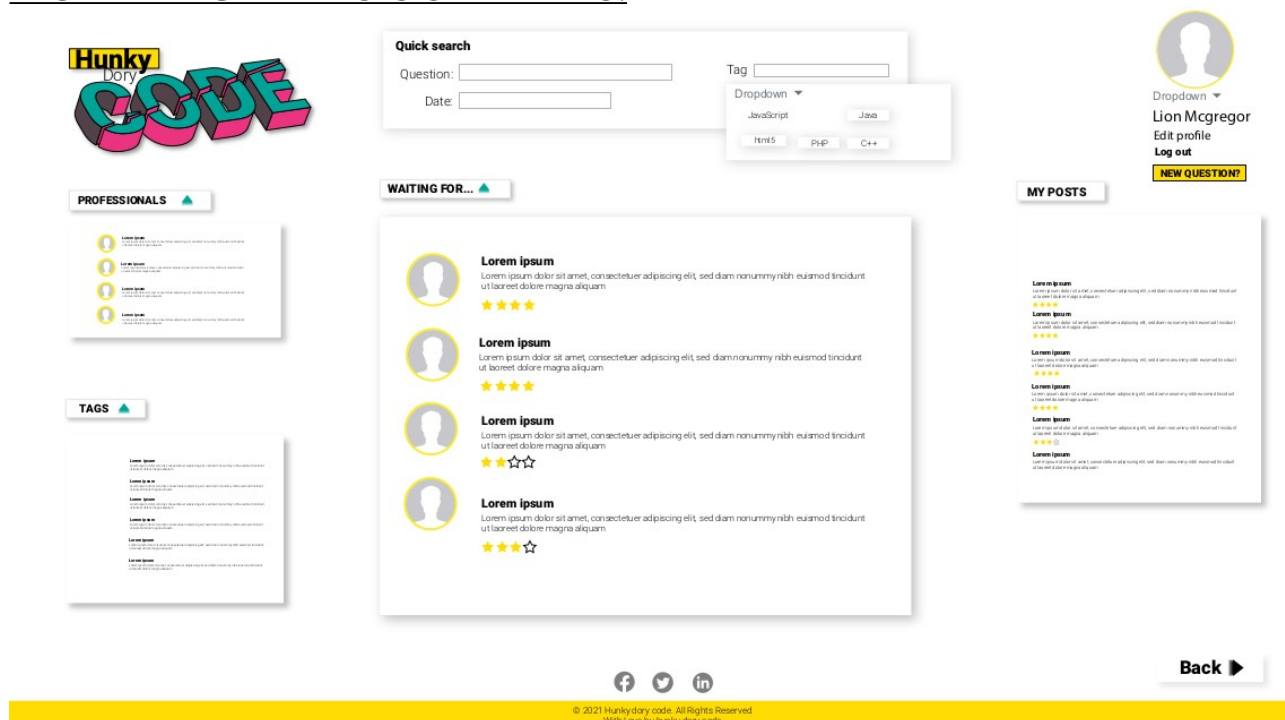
Hunky Dory CODE

Quick search
Question:
Date:
Tag
Dropdown
JavaScript
Java
Html5
PHP
C++

Dropdown
Lion Mcgregor
Edit profile
Log out
NEW QUESTION?

PROFESSIONALS

Lorem ipsum
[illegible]
Lorem ipsum
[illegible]
Lorem ipsum
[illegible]
Lorem ipsum
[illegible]

WAITING FOR...

Lorem ipsum
Lorem ipsum dolor sit amet, consectetuer adipiscing elit, sed diam nonummy nibh euismod tincidunt ut laoreet dolore magna aliquam

Lorem ipsum
Lorem ipsum dolor sit amet, consectetuer adipiscing elit, sed diam nonummy nibh euismod tincidunt ut laoreet dolore magna aliquam

Lorem ipsum
Lorem ipsum dolor sit amet, consectetuer adipiscing elit, sed diam nonummy nibh euismod tincidunt ut laoreet dolore magna aliquam

Lorem ipsum
Lorem ipsum dolor sit amet, consectetuer adipiscing elit, sed diam nonummy nibh euismod tincidunt ut laoreet dolore magna aliquam

MY POSTS

Lorem ipsum
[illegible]
Lorem ipsum
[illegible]
Lorem ipsum
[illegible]
Lorem ipsum
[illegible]
Lorem ipsum
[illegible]
Lorem ipsum
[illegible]

TAGS

Lorem ipsum
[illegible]
Lorem ipsum
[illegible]
Lorem ipsum
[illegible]
Lorem ipsum
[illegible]
Lorem ipsum
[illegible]
Lorem ipsum
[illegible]

Back

© 2021 Hunkydory code. All Rights Reserved
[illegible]